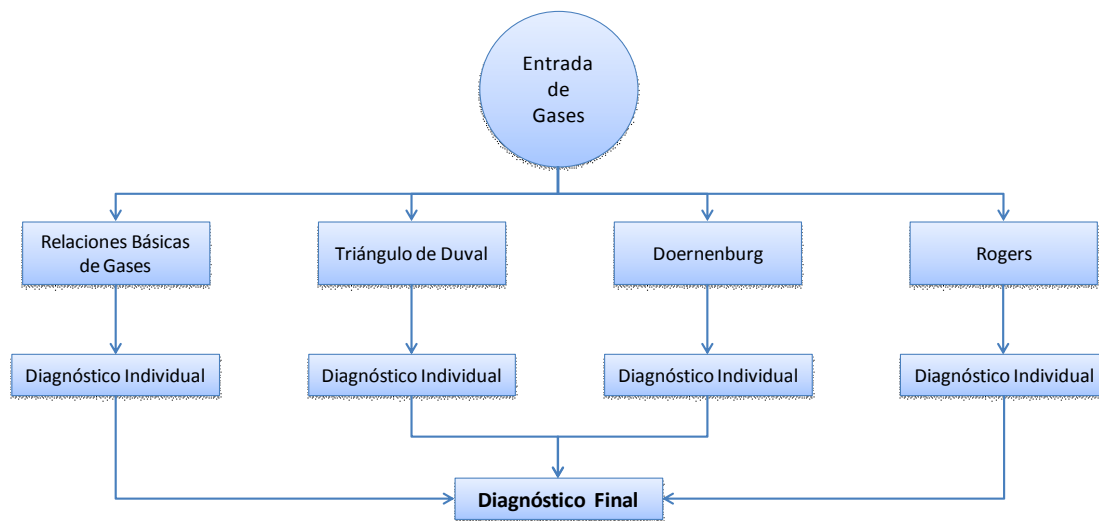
Entrada de Gases

Relaciones Básicas de Gases

Triángulo de Duval

Doernenburg

Rogers

Diagnóstico Individual

Diagnóstico Individual

Diagnóstico Individual

Diagnóstico Individual

Diagnóstico Final